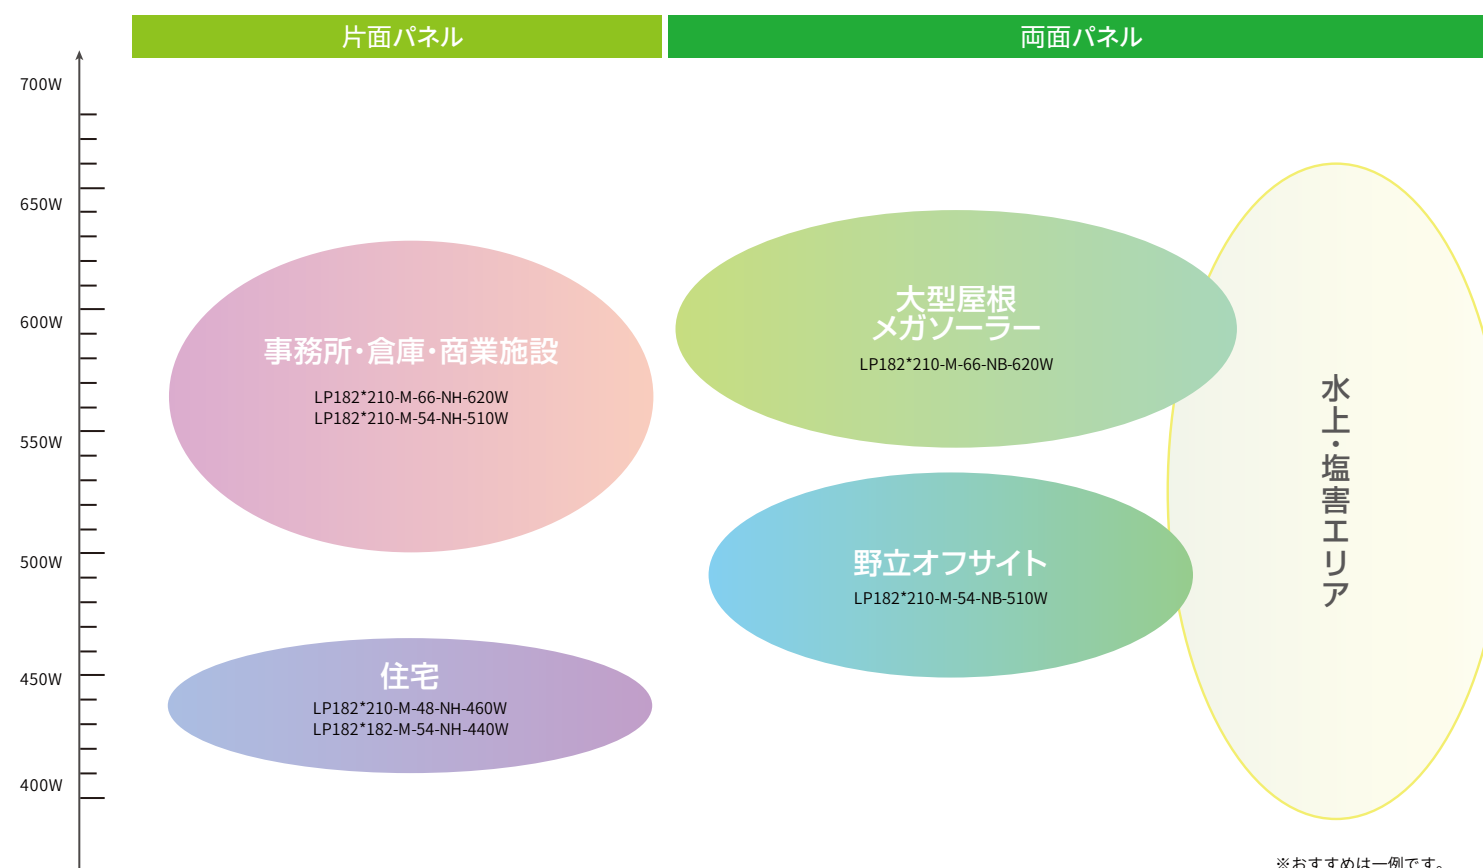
片面パネル

両面パネル

700W

650W

600W

550W

500W

450W

400W

事務所・倉庫・商業施設
LP182*210-M-66-NH-620W
LP182*210-M-54-NH-510W

大型屋根
メガソーラー
LP182*210-M-66-NB-620W

水上・塩害エリア

野立オフサイト
LP182*210-M-54-NB-510W

住宅
LP182*210-M-48-NH-460W
LP182*182-M-54-NH-440W

※おすすめは一例です。